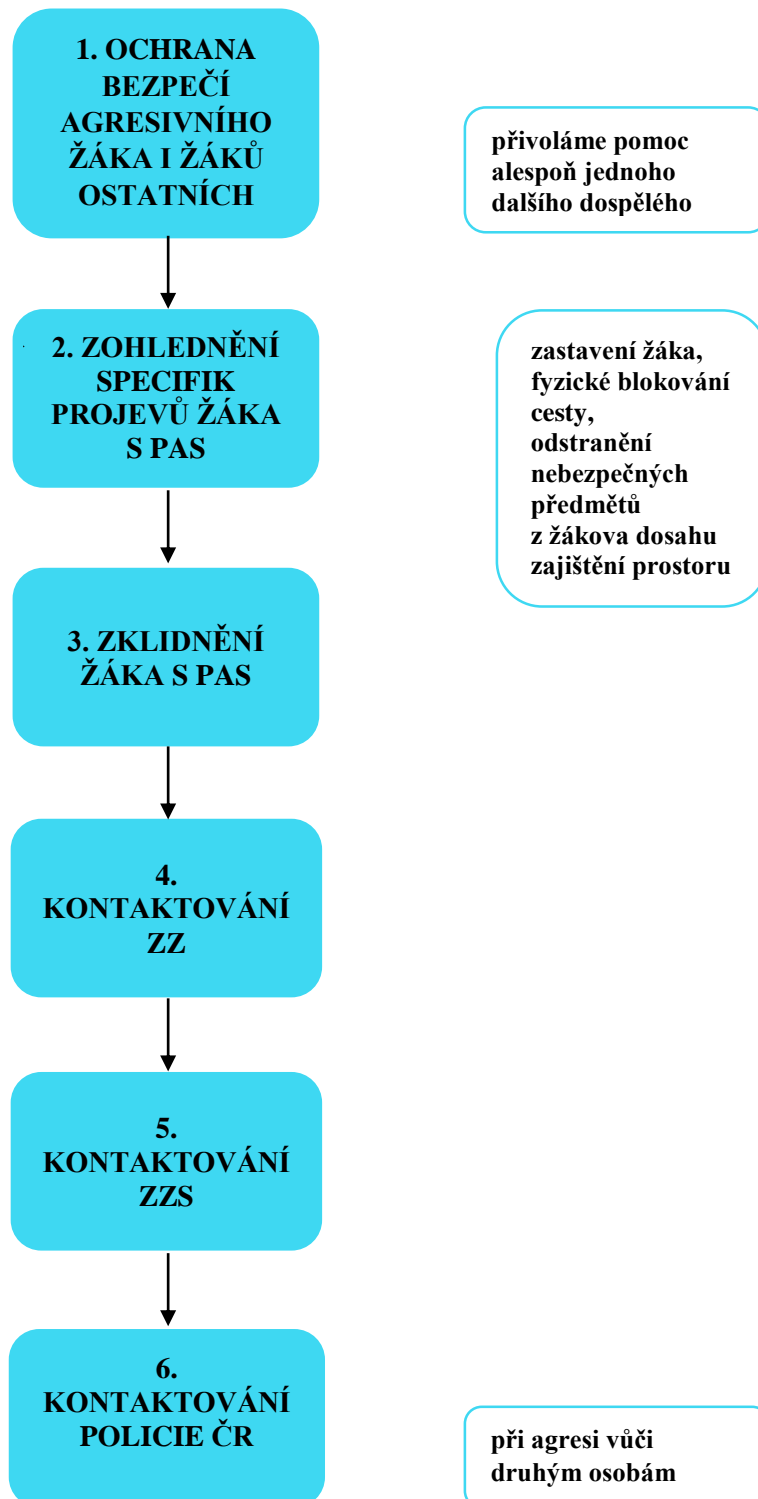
1. OCHRANA BEZPEČÍ AGRESIVNÍHO ŽÁKA I ŽÁKŮ OSTATNÍCH

přivoláme pomoc alespoň jednoho dalšího dospělého

2. ZOHLEDNĚNÍ SPECIFIK PROJEVŮ ŽÁKA S PAS

zastavení žáka, fyzické blokování cesty, odstranění nebezpečných předmětů z žákova dosahu zajištění prostoru

3. ZKLIDNĚNÍ ŽÁKA S PAS

4. KONTAKTOVÁNÍ ZZ

5. KONTAKTOVÁNÍ ZZS

6. KONTAKTOVÁNÍ POLICIE ČR

při agresi vůči druhým osobám